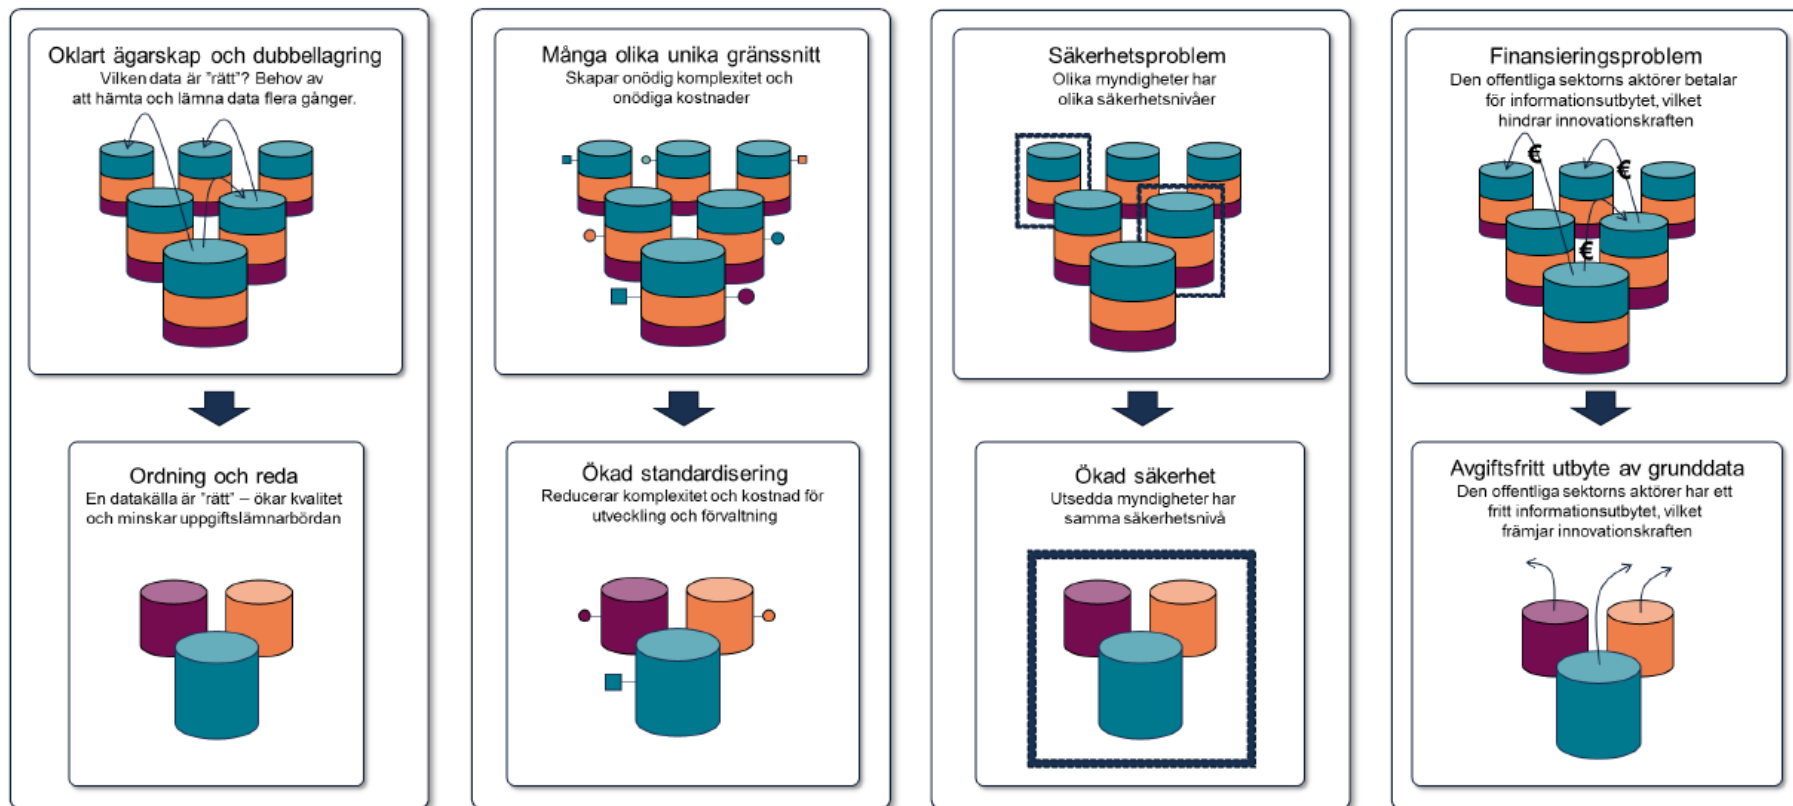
Oklart ägarskap och dubbellagring
Vilken data är "rätt"? Behov av att hämta och lämna data flera gånger.

Ordning och reda
En datakälla är "rätt" – ökar kvalitet och minskar uppgiftslämnarbördan

Många olika unika gränssnitt
Skapar onödig komplexitet och onödiga kostnader

Ökad standardisering
Reducerar komplexitet och kostnad för utveckling och förvaltning

Säkerhetsproblem
Olika myndigheter har olika säkerhetsnivåer

Ökad säkerhet
Utsedda myndigheter har samma säkerhetsnivå

Finansieringsproblem
Den offentliga sektorns aktörer betalar för informationsutbytet, vilket hindrar innovationskraften

€ € €

Avgiftsfritt utbyte av grunddata
Den offentliga sektorns aktörer har ett fritt informationsutbytet, vilket främjar innovationskraften